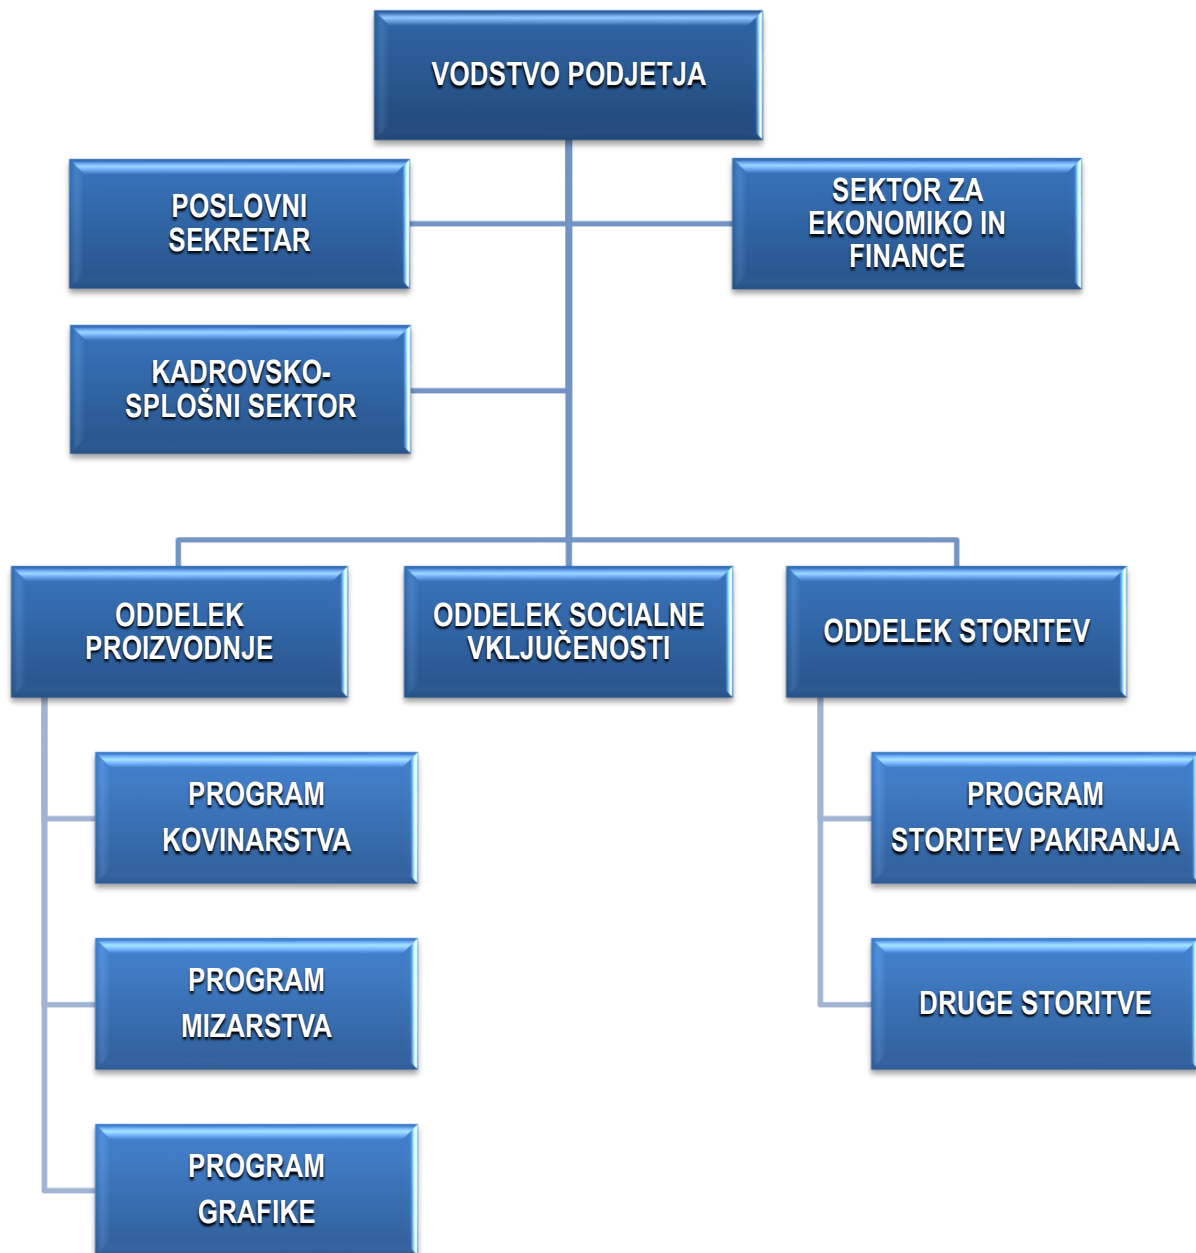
VODSTVO PODJETJA

POSLOVNI SEKRETAR

SEKTOR ZA EKONOMIKO IN FINANCE

KADROVSKO-SPLOŠNI SEKTOR

ODDELEK PROIZVODNJE

ODDELEK SOCIALNE VKLJUČENOSTI

ODDELEK STORITEV

PROGRAM KOVINARSTVA

PROGRAM MIZARSTVA

PROGRAM GRAFIKE

PROGRAM STORITEV PAKIRANJA

DRUGE STORITVE